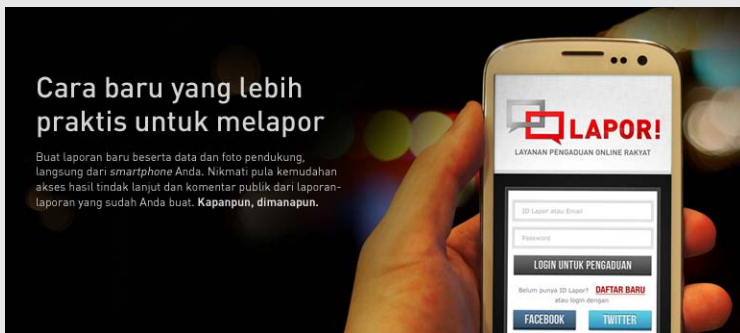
Cara baru yang lebih praktis untuk melapor

Buat laporan baru beserta data dan foto pendukung, langsung dari smartphone Anda. Nikmati pula kemudahan akses hasil tindak lanjut dan komentar publik dari laporan-laporan yang sudah Anda buat. Kapanpun, dimanapun.

LAPOR!
LAYANAN PENGADUAN ONLINE RAKYAT

ID Lapor atau Email
Password
LOGIN UNTUK PENGADUAN
Belum punya ID Lapor? DAFTAR BARU atau login dengan
FACEBOOK
TWITTER